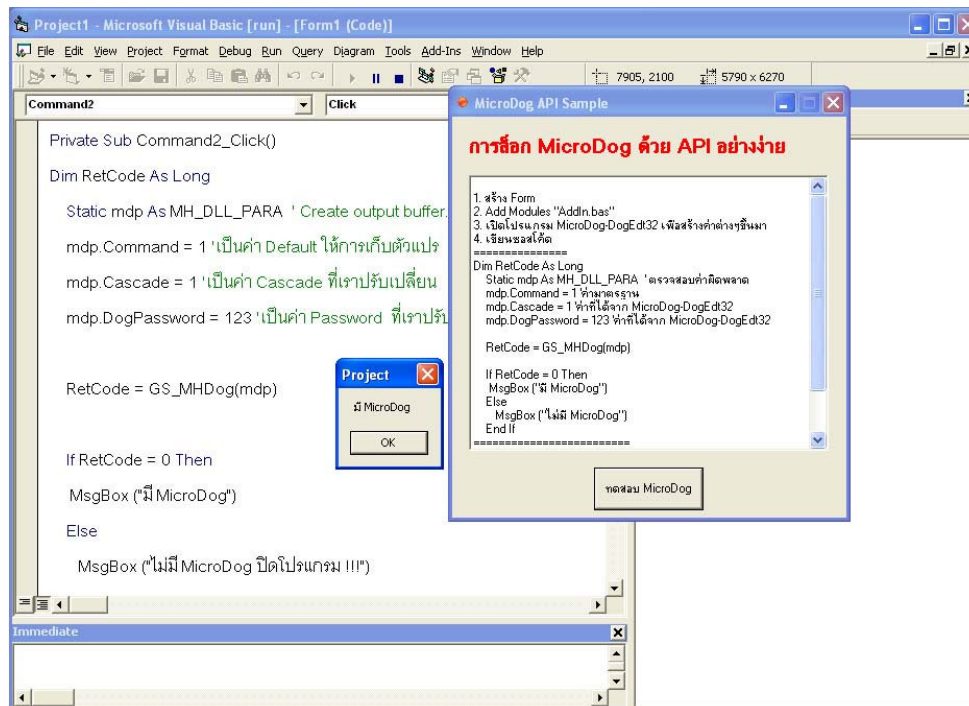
Project1 - Microsoft Visual Basic [run] - [Form1 (Code)]

File Edit View Project Format Debug Run Query Diagram Tools Add-Ins Window Help

7905, 2100 5790 x 6270

Command2 Click

Private Sub Command2_Click()

Dim RetCode As Long

Static mdp As MH_DLL_PARA ' Create output buffer.

mdp.Command = 1 'เป็นค่า Default ให้การเก็บตัวแปร

mdp.Cascade = 1 'เป็นค่า Cascade ที่เราปรับเปลี่ยน

mdp.DogPassword = 123 'เป็นค่า Password ที่เราปรับ

RetCode = GS_MHDog(mdp)

If RetCode = 0 Then

MsgBox ("มี MicroDog")

Else

MsgBox ("ไม่มี MicroDog ปิดโปรแกรม !!!")

Project

มี MicroDog

OK

MicroDog API Sample

การล็อก MicroDog ด้วย API อย่างง่าย

1. สร้าง Form
2. Add Modules "AddIn.bas"
3. เปิดโปรแกรม MicroDog-DogEdt32 เพื่อสร้างค่าต่างๆขึ้นมา
4. เขียนซอสโค้ด
===============
Dim RetCode As Long
Static mdp As MH_DLL_PARA 'ตรวจสอบค่าผิดพลาด
mdp.Command = 1 'ค่ามาตรฐาน
mdp.Cascade = 1 'ค่าที่ได้จาก MicroDog-DogEdt32
mdp.DogPassword = 123 'ค่าที่ได้จาก MicroDog-DogEdt32

RetCode = GS_MHDog(mdp)

If RetCode = 0 Then
MsgBox ("มี MicroDog")
Else
MsgBox ("ไม่มี MicroDog")
End If
========================

ทดสอบ MicroDog

Immediate